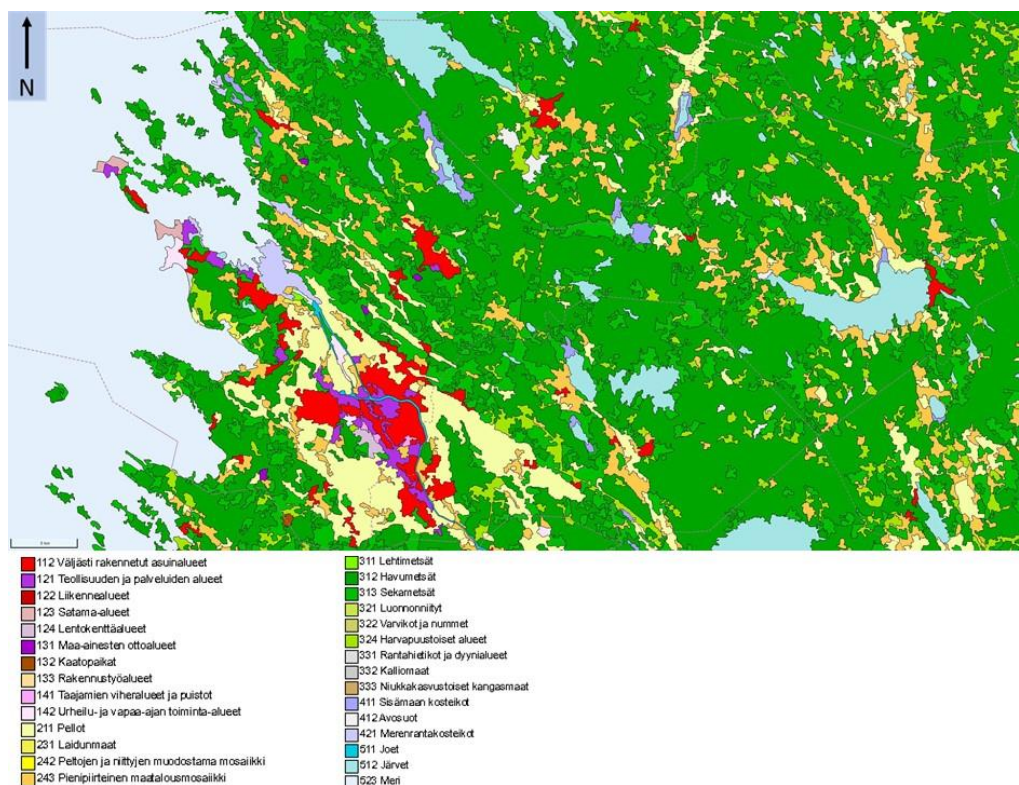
N

112 Väljästi rakennetut asuinalueet
121 Teollisuuden ja palveluiden alueet
122 Liikennealueet
123 Satama-alueet
124 Lentokenttäalueet
131 Maa-ainesten ottoalueet
132 Kaatopaikat
133 Rakennustyöalueet
141 Taajamien viheralueet ja puistot
142 Urheilu- ja vapaa-ajan toiminta-alueet
211 Pellot
231 Laidunmaat
242 Peltojen ja niittyjen muodostama mosaiikki
243 Pienipiirteinen maatalousmosaiikki

311 Lehtimetsät
312 Havumetsät
313 Sekametsät
321 Luonnonniityt
322 Varvikot ja nummet
324 Harvapuustoiset alueet
331 Rantahietikot ja dyynialueet
332 Kalliomaat
333 Niukkakasvustoiset kangasmaat
411 Sisämaan kosteikot
412 Avosuot
421 Merenrantakosteikot
511 Joet
512 Järvet
523 Meri